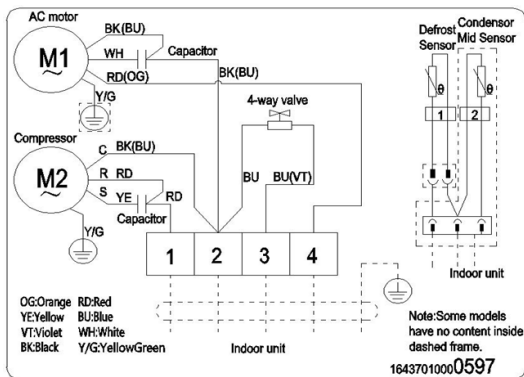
AC motor
M1
BK(BU)
WH
Capacitor
RD(OG)
BK(BU)
Y/G
4-way valve
Compressor
C
BK(BU)
M2
R
RD
S
YE
RD
Capacitor
Y/G
BU
BU(VT)
1
2
3
4
Defrost Sensor
Condensor Mid Sensor
θ
θ
1
2
Indoor unit
OG:Orange RD:Red
YE:Yellow BU:Blue
VT:Violet WH:White
BK:Black Y/G:YellowGreen
Indoor unit
Note:Some models have no content inside dashed frame.
16437010000597